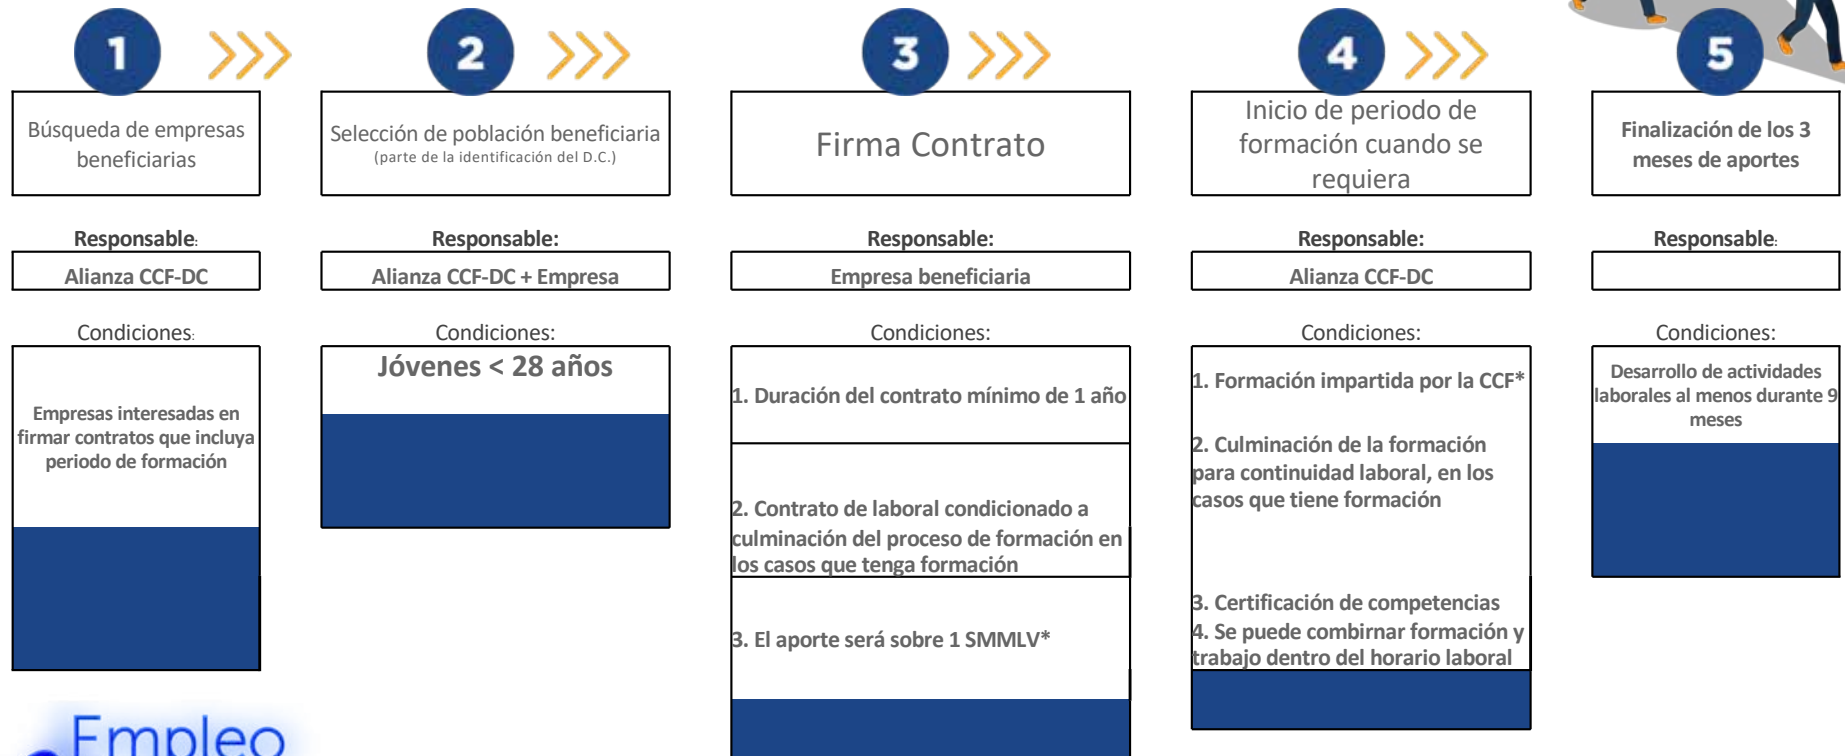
1

Búsqueda de empresas beneficiarias

Responsable:

Alianza CCF-DC

Condiciones:

Empresas interesadas en firmar contratos que incluya periodo de formación

2

Selección de población beneficiaria (parte de la identificación del D.C.)

Responsable:

Alianza CCF-DC + Empresa

Condiciones:

Jóvenes < 28 años

3

Firma Contrato

Responsable:

Empresa beneficiaria

Condiciones:

1. Duración del contrato mínimo de 1 año

2. Contrato de laboral condicionado a culminación del proceso de formación en los casos que tenga formación

3. El aporte será sobre 1 SMMLV*

4

Inicio de periodo de formación cuando se requiera

Responsable:

Alianza CCF-DC

Condiciones:

1. Formación impartida por la CCF*

2. Culminación de la formación para continuidad laboral, en los casos que tiene formación

3. Certificación de competencias
4. Se puede combirnar formación y trabajo dentro del horario laboral

5

Finalización de los 3 meses de aportes

Responsable:

Condiciones:

Desarrollo de actividades laborales al menos durante 9 meses

Empleo